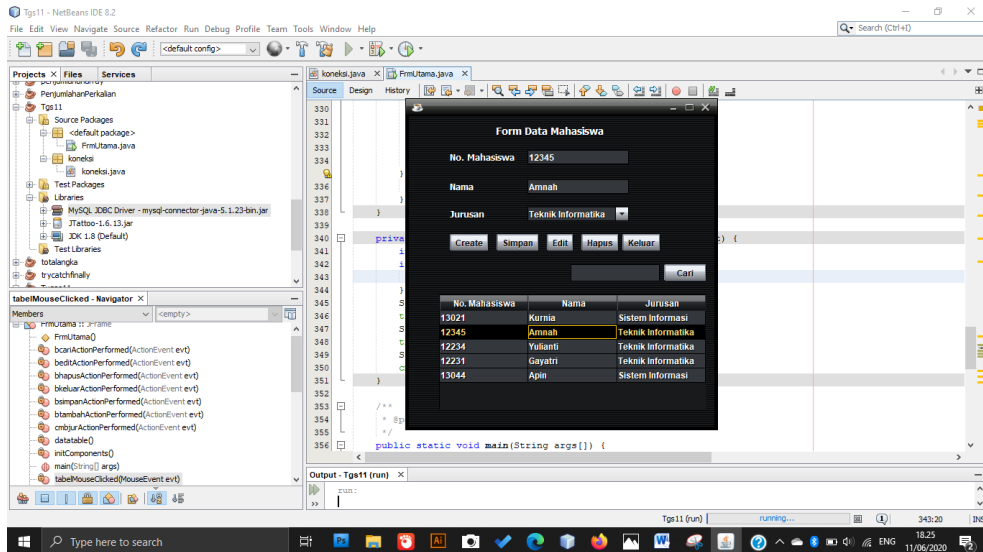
Tgs11 - NetBeans IDE 8.2

File Edit View Navigate Source Refactor Run Debug Profile Team Tools Window Help

Search (Ctrl+I)

<default config>

Projects × Files Services

PenjumlahanPerkalian
Tgs11
Source Packages
<default package>
FrmUtama.java
koneksi
koneksi.java
Test Packages
Libraries
MySQL JDBC Driver - mysql-connector-java-5.1.23-bin.jar
JTattoo-1.6.13.jar
JDK 1.8 (Default)
Test Libraries
totalangka
trycatchfinally

tabelMouseClicked - Navigator ×

Members <empty>

FrmUtama :: JFrame
FrmUtama()
bcariActionPerformed(ActionEvent evt)
beditActionPerformed(ActionEvent evt)
bhapusActionPerformed(ActionEvent evt)
bkeluarActionPerformed(ActionEvent evt)
bsimpanActionPerformed(ActionEvent evt)
btambahActionPerformed(ActionEvent evt)
cmbjurActionPerformed(ActionEvent evt)
datatable()
initComponents()
main(String[] args)
tabelMouseClicked(MouseEvent evt)

koneksi.java × FrmUtama.java ×

Source Design History

330
331
332
333
334
335
336
337
338
339
340 priva
341 i
342 i
343
344
345 s
346 t
347 s
348 t
349 s
350 c
351 }
352
353 /**
354 * @p
355 */
356 public static void main(String args[]) {

Form Data Mahasiswa

No. Mahasiswa 12345

Nama Amnah

Jurusan Teknik Informatika

Create Simpan Edit Hapus Keluar

Cari

| No. Mahasiswa | Nama | Jurusan |
|---|---|---|
| 13021 | Kurnia | Sistem Informasi |
| 12345 | Amnah | Teknik Informatika |
| 12234 | Yulianti | Teknik Informatika |
| 12231 | Gayatri | Teknik Informatika |
| 13044 | Apin | Sistem Informasi |

Output - Tgs11 (run) ×

run:

Tgs11 (run) running... 343:20 INS

Type here to search

ENG 18.25 11/06/2020